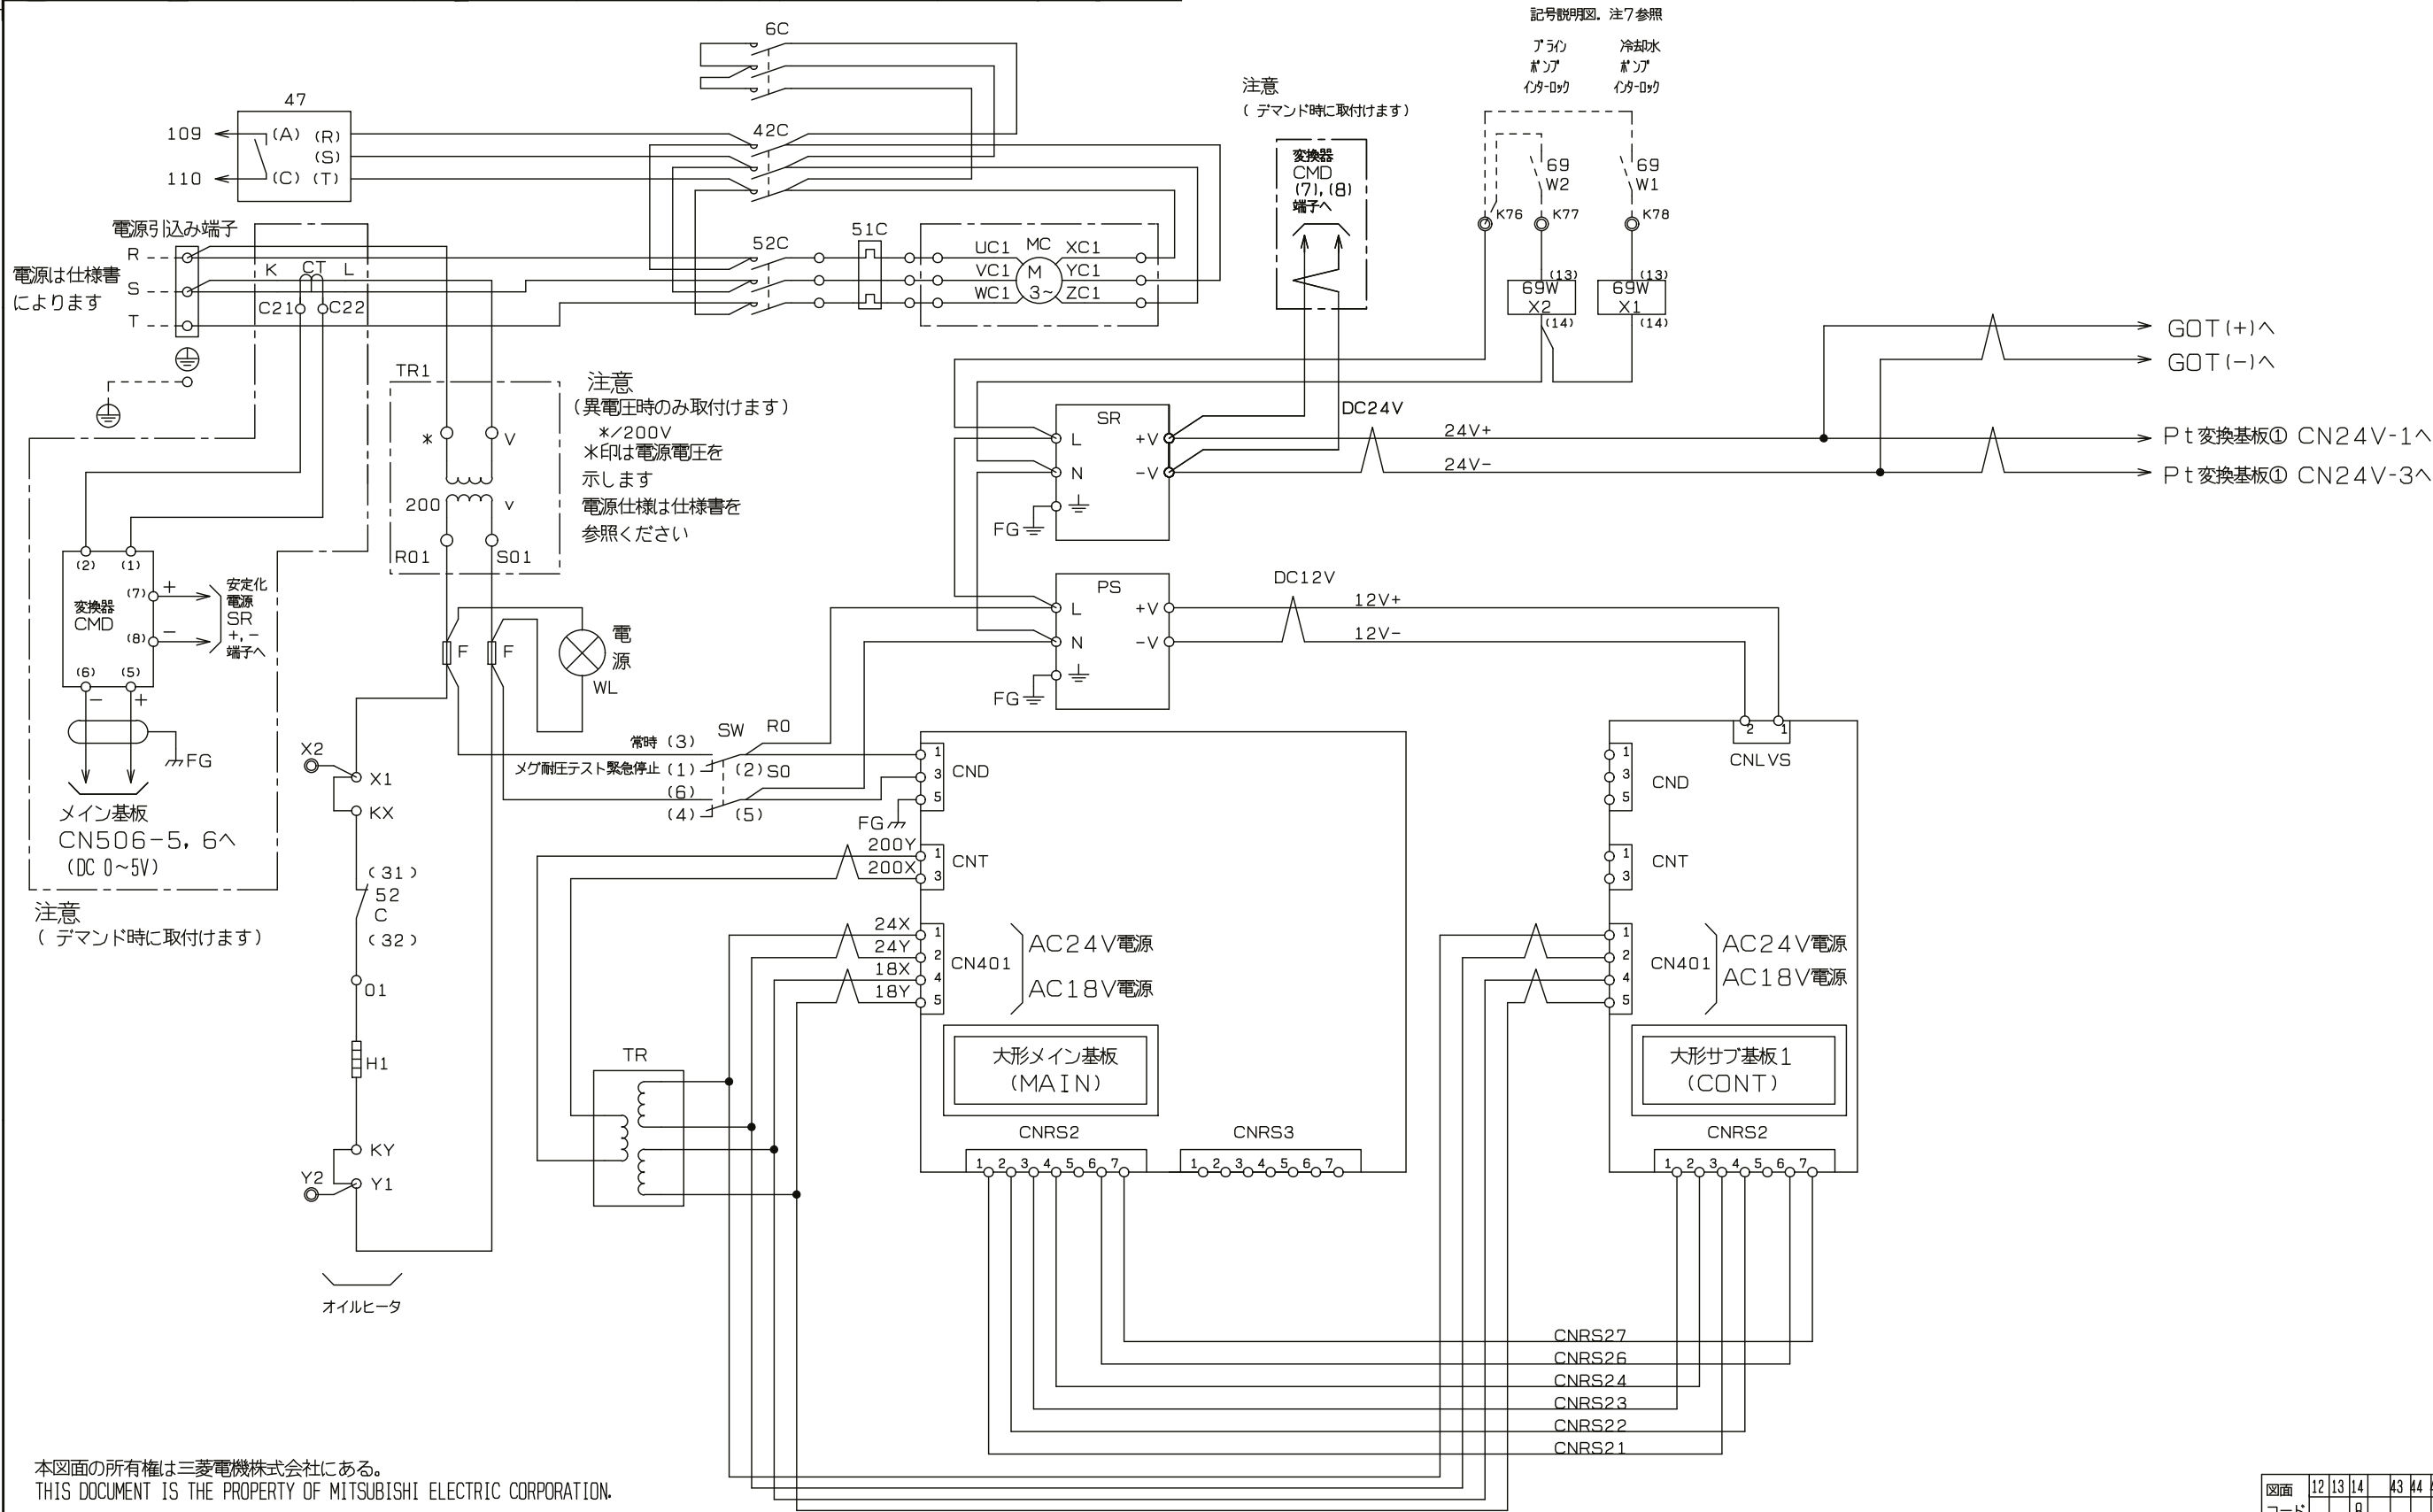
記号説明図。注7参照

ブライン ポンプ インターロック

冷却水 ポンプ インターロック

6C

47

109 (A) (R)

(S)

110 (C) (T)

42C

注意

( デマンド時に取付けます)

変換器 CMD (7),(8) 端子へ

69 W2

69 W1

K76 K77 K78

69W X2 (13) (14)

69W X1 (13) (14)

電源引込み端子

R

電源は仕様書によります

S

T

K CT L

C21 C22

52C

51C

UC1 MC XC1

VC1 M YC1

WC1 3~ ZC1

GOT(+)へ

GOT(-)へ

TR1

注意

(異電圧時のみ取付けます)

*/200V

*印は電源電圧を示します

電源仕様は仕様書を参照ください

* V

200 V

R01 S01

SR

L +V

N -V

FG

DC24V

24V+

24V-

Pt変換基板① CN24V-1へ

Pt変換基板① CN24V-3へ

(2) (1)

変換器 CMD

(7) +

(8) -

安定化電源 SR +,- 端子へ

(6) (5)

- +

FG

メイン基板 CN506-5,6へ

(DC 0~5V)

注意

( デマンド時に取付けます)

F F

電源 WL

PS

L +V

N -V

FG

DC12V

12V+

12V-

X2

X1

KX

(31)

52

C

(32)

01

H1

KY

Y2 Y1

オイルヒータ

常時 (3)

SW R0

メグ耐圧テスト緊急停止 (1) (2) S0

(6)

(4) (5)

1 3 5 CND

FG

200Y 1

200X 3 CNT

24X 1

24Y 2

18X 4

18Y 5

CN401

AC24V電源

AC18V電源

TR

大形メイン基板 (MAIN)

CNRS2

CNRS3

1 2 3 4 5 6 7

1 2 3 4 5 6 7

2 1

CNLVS

1 3 5 CND

1 3 CNT

1 2 4 5 CN401

AC24V電源

AC18V電源

大形サブ基板1 (CONT)

CNRS2

1 2 3 4 5 6 7

CNRS27

CNRS26

CNRS24

CNRS23

CNRS22

CNRS21

本図面の所有権は三菱電機株式会社にある。

THIS DOCUMENT IS THE PROPERTY OF MITSUBISHI ELECTRIC CORPORATION.

図面 12 13 14 43 44

コード 9